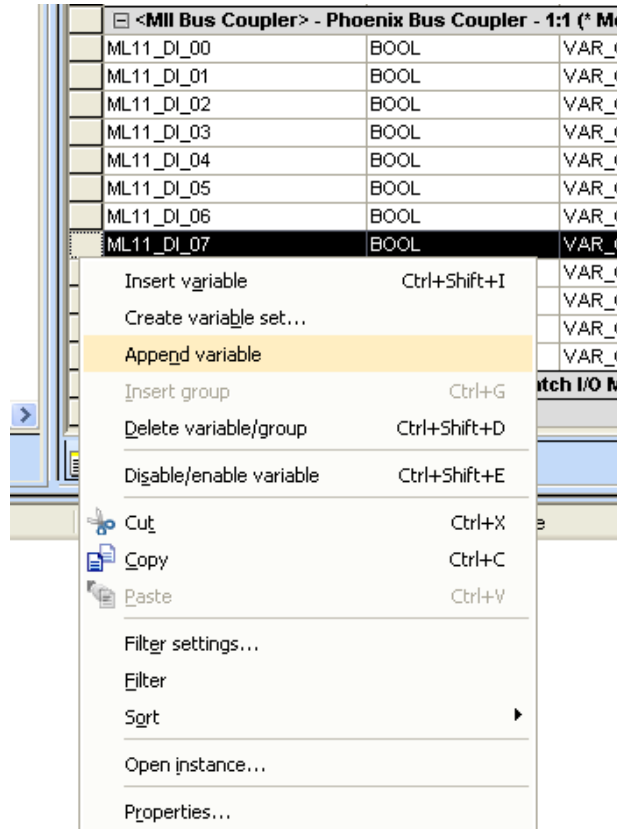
⊟ <MII Bus Coupler> - Phoenix Bus Coupler - 1:1 (* M

| | | |
|---|---|---|
| ML11_DI_00 | BOOL | VAR_ |
| ML11_DI_01 | BOOL | VAR_ |
| ML11_DI_02 | BOOL | VAR_ |
| ML11_DI_03 | BOOL | VAR_ |
| ML11_DI_04 | BOOL | VAR_ |
| ML11_DI_05 | BOOL | VAR_ |
| ML11_DI_06 | BOOL | VAR_ |
| ML11_DI_07 | BOOL | VAR_ |
| | | VAR_ |
| | | VAR_ |
| | | VAR_ |
| | | VAR_ |

tch I/O M

e

Insert variable Ctrl+Shift+I
Create variable set...
Append variable
Insert group Ctrl+G
Delete variable/group Ctrl+Shift+D
Disable/enable variable Ctrl+Shift+E
Cut Ctrl+X
Copy Ctrl+C
Paste Ctrl+V
Filter settings...
Filter
Sort
Open instance...
Properties...